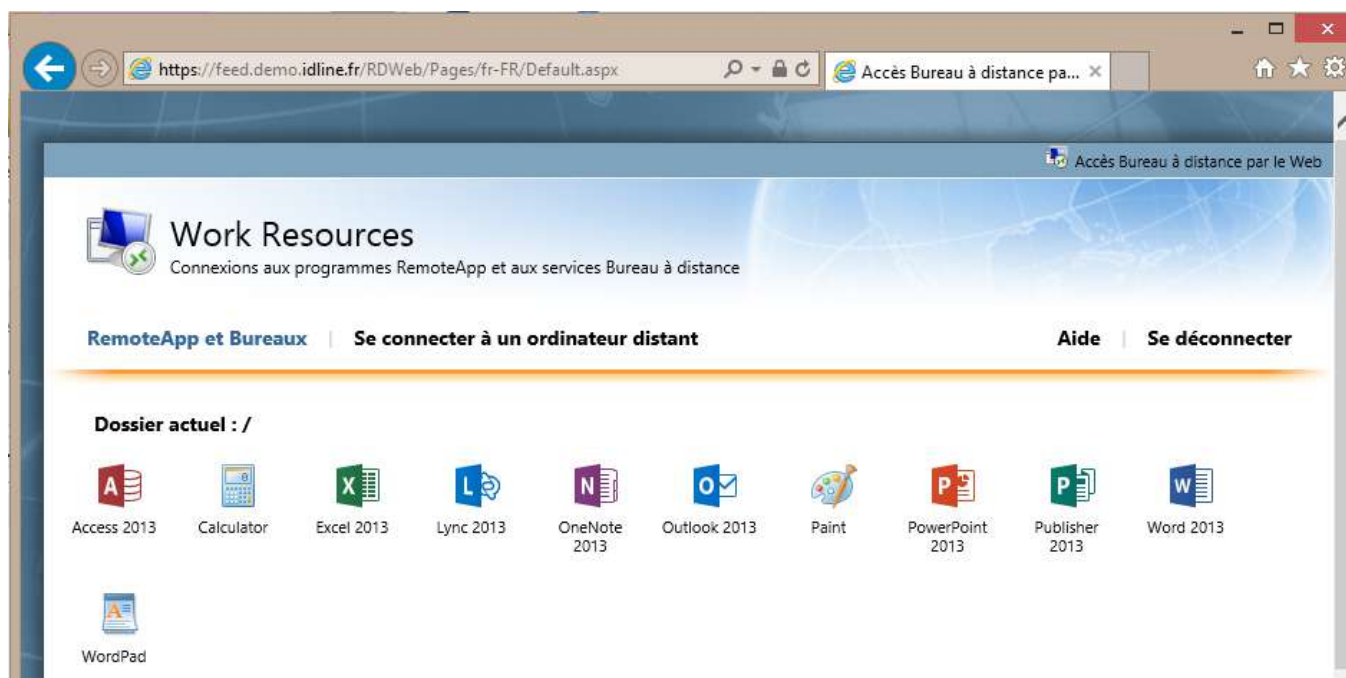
https://feed.demo.idline.fr/RDWeb/Pages/fr-FR/Default.aspx

Accès Bureau à distance pa... ×

Accès Bureau à distance par le Web

Work Resources
Connexions aux programmes RemoteApp et aux services Bureau à distance

RemoteApp et Bureaux | Se connecter à un ordinateur distant

Aide | Se déconnecter

Dossier actuel : /

Access 2013
Calculator
Excel 2013
Lync 2013
OneNote 2013
Outlook 2013
Paint
PowerPoint 2013
Publisher 2013
Word 2013
WordPad